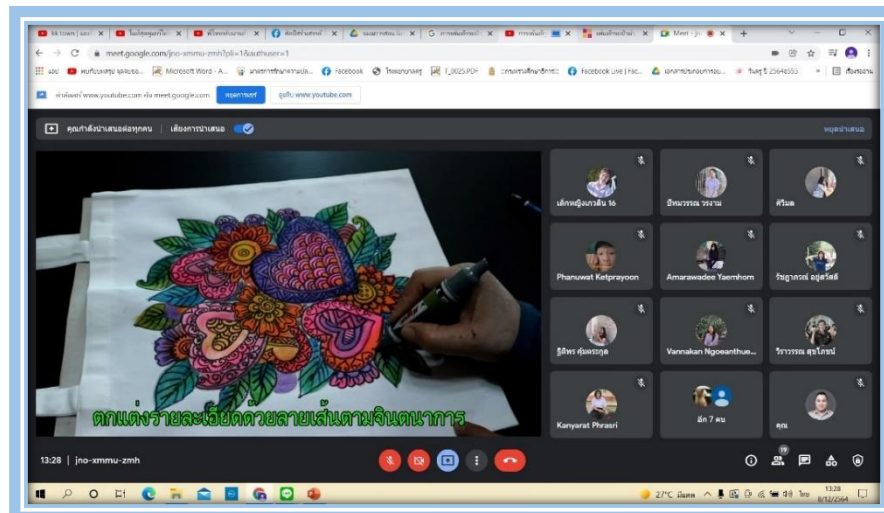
meet.google.com/jno-xmmu-zmh?pli=1&authuser=1

Microsoft Word - A... Facebook T_0025.PDF Facebook Live | Fac...

หยุดการแชร์ ดูที่ www.youtube.com

คุณกำลังนำเสนอต่อทุกคน เสียงการนำเสนอ

หยุดนำเสนอ

เด็กหญิงเกวลิน 16

ปัทมวรรณ วรงาน

ศิวิมล

Phanuwat Ketprayoon

Amarawadee Yaemhom

รัชฎาภรณ์ อยู่สวัสดิ์

ฐิติพร คุ้มตระกูล

Vannakan Ngoeanthue...

วีรวรรณ สุขโกษม์

Kanyarat Phrasri

อีก 7 คน

คุณ

ตกแต่งรายละเอียดด้วยลายเส้นตามจินตนาการ

13:28 | jno-xmmu-zmh

19

27°C มีแดด

13:28
8/12/2564